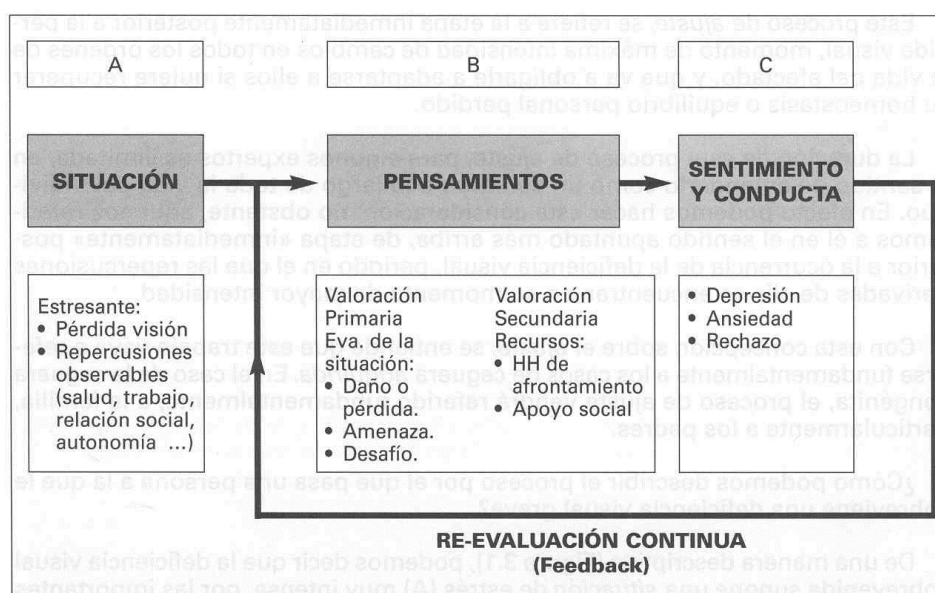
A

B

C

SITUACIÓN

PENSAMIENTOS

SENTIMIENTO Y CONDUCTA

Estresante:
• Pérdida visión
• Repercusiones observables (salud, trabajo, relación social, autonomía ...)

Valoración Primaria
Eva. de la situación:
• Daño o pérdida.
• Amenaza.
• Desafío.

Valoración Secundaria
Recursos:
• HH de afrontamiento
• Apoyo social

• Depresión
• Ansiedad
• Rechazo

RE-EVALUACIÓN CONTINUA
(Feedback)